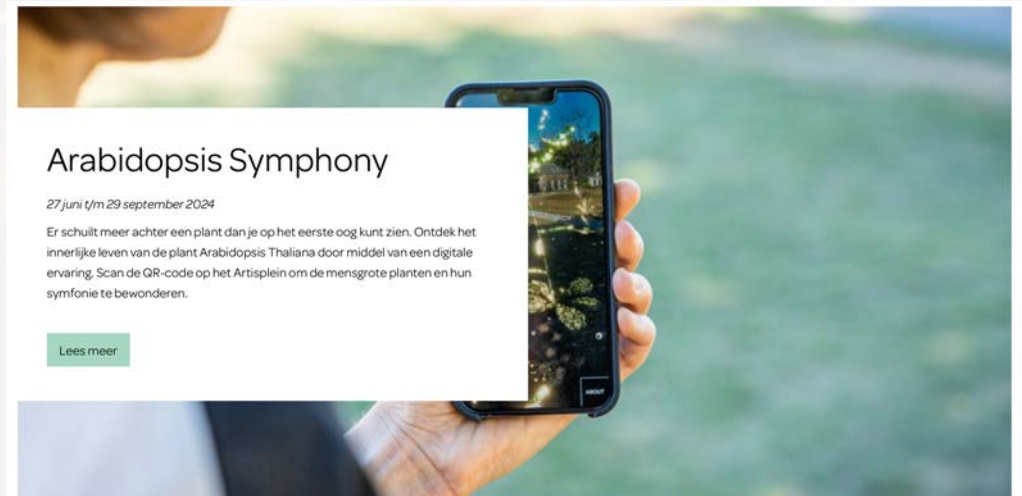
Arabidopsis Symphony

27 juni t/m 29 september 2024

Er schuilt meer achter een plant dan je op het eerste oog kunt zien. Ontdek het innerlijke leven van de plant Arabidopsis Thaliana door middel van een digitale ervaring. Scan de QR-code op het Artisplein om de mensgrote planten en hun symfonie te bewonderen.

Lees meer

ABOUT